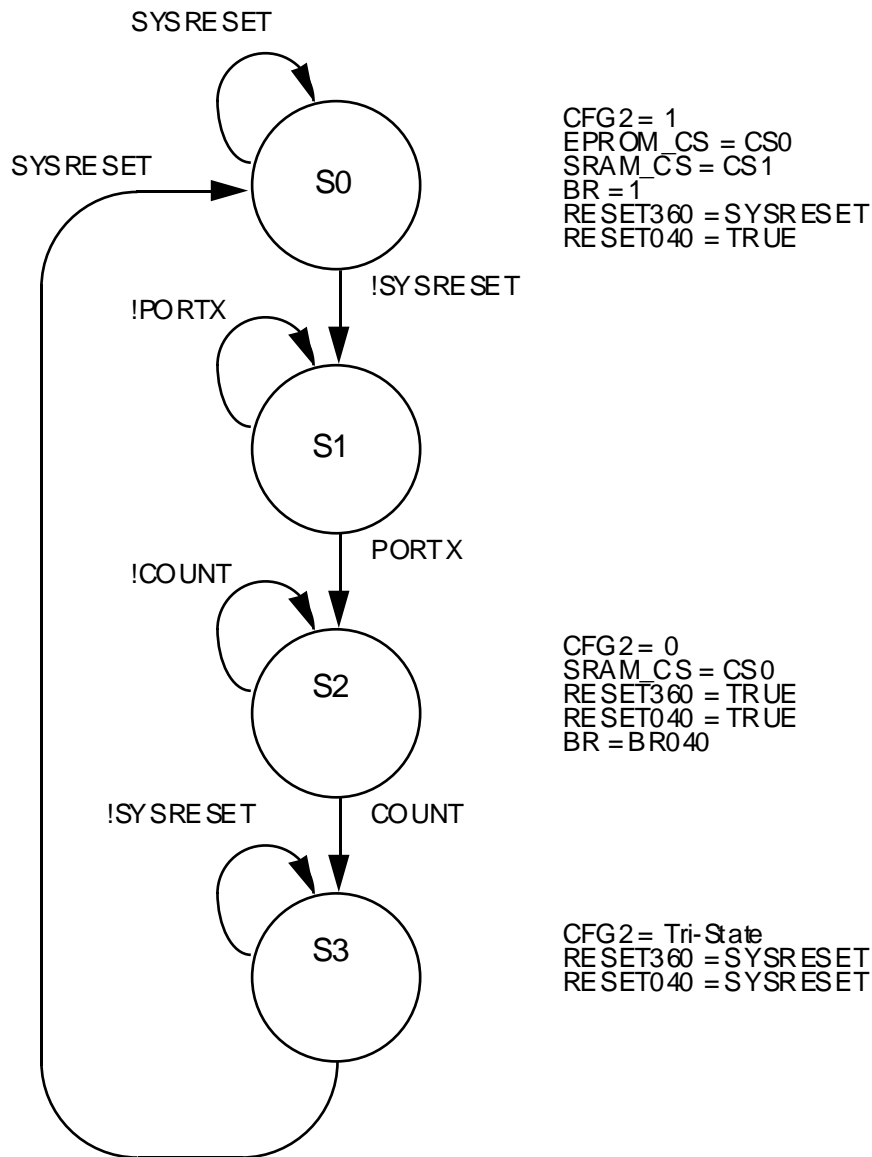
SYSRESET

SYSRESET

S0

CFG2 = 1
EPROM_CS = CS0
SRAM_CS = CS1
BR = 1
RESET360 = SYSRESET
RESET040 = TRUE

!SYSRESET

!PORTX

S1

PORTX

!COUNT

S2

CFG2 = 0
SRAM_CS = CS0
RESET360 = TRUE
RESET040 = TRUE
BR = BR040

!SYSRESET

COUNT

S3

CFG2 = Tri-State
RESET360 = SYSRESET
RESET040 = SYSRESET